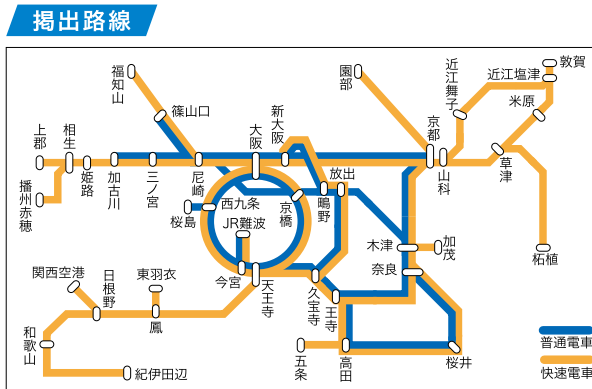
掲出路線

福知山
篠山口
新大阪
園部
近江舞子
近江塩津
敦賀
米原
上郡
相生
姫路
加古川
三ノ宮
尼崎
大阪
京都
山科
草津
播州赤穂
西九条
桜島
JR難波
京橋
放出
鴫野
木津
加茂
柘植
関西空港
日根野
東羽衣
今宮
天王寺
奈良
鳳
久宝寺
王寺
和歌山
五条
高田
桜井
紀伊田辺
普通電車
快速電車